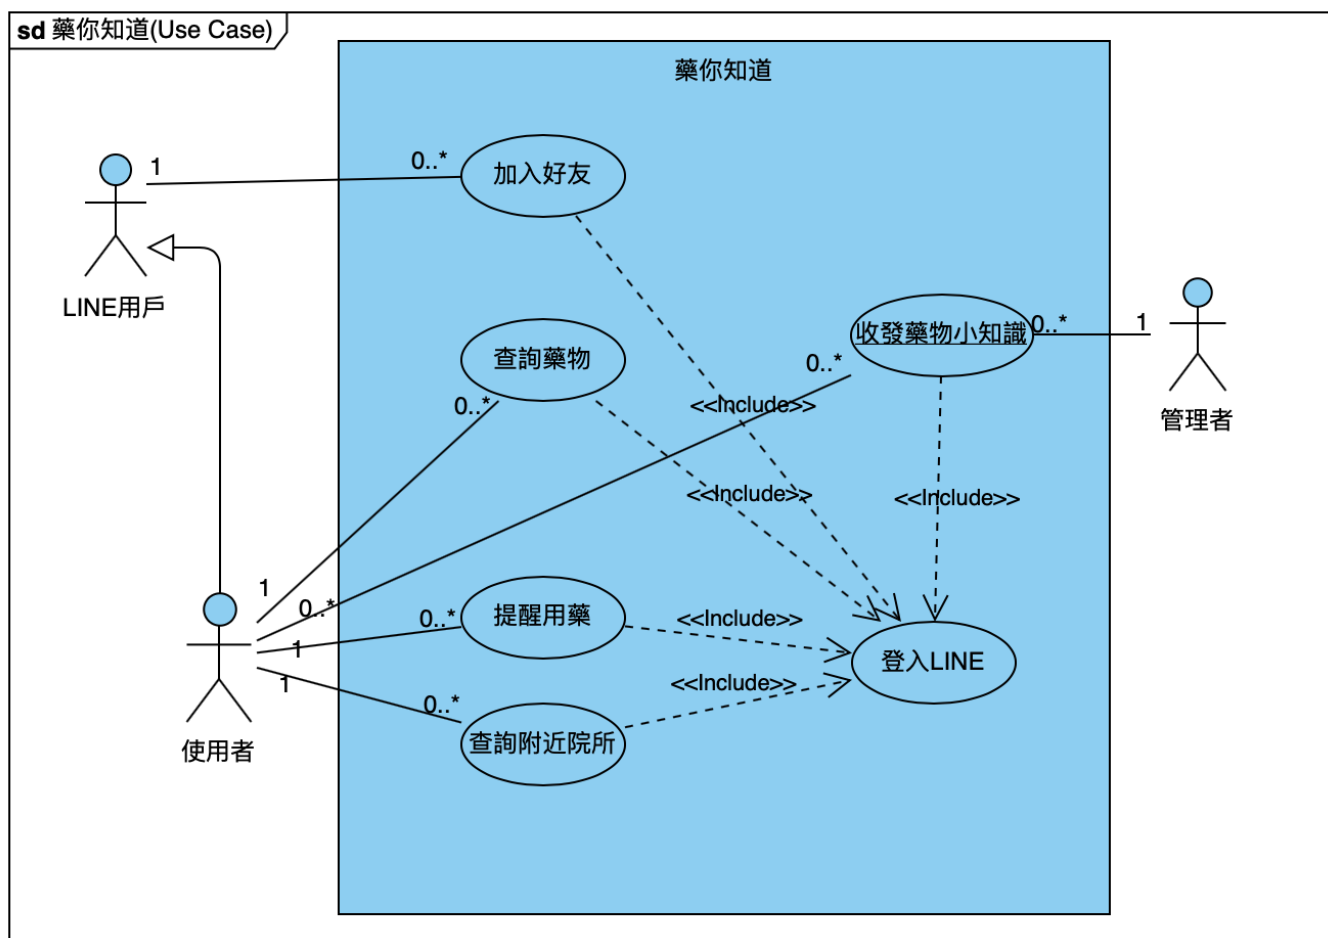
sd 藥你知道(Use Case)

藥你知道

1

0..*

加入好友

LINE用戶

查詢藥物

收發藥物小知識

0..*

1

管理者

0..*

0..*

<<Include>>

<<Include>>

<<Include>>

1

0..*

提醒用藥

0..*

1

<<Include>>

登入LINE

1

<<Include>>

0..*

查詢附近院所

使用者